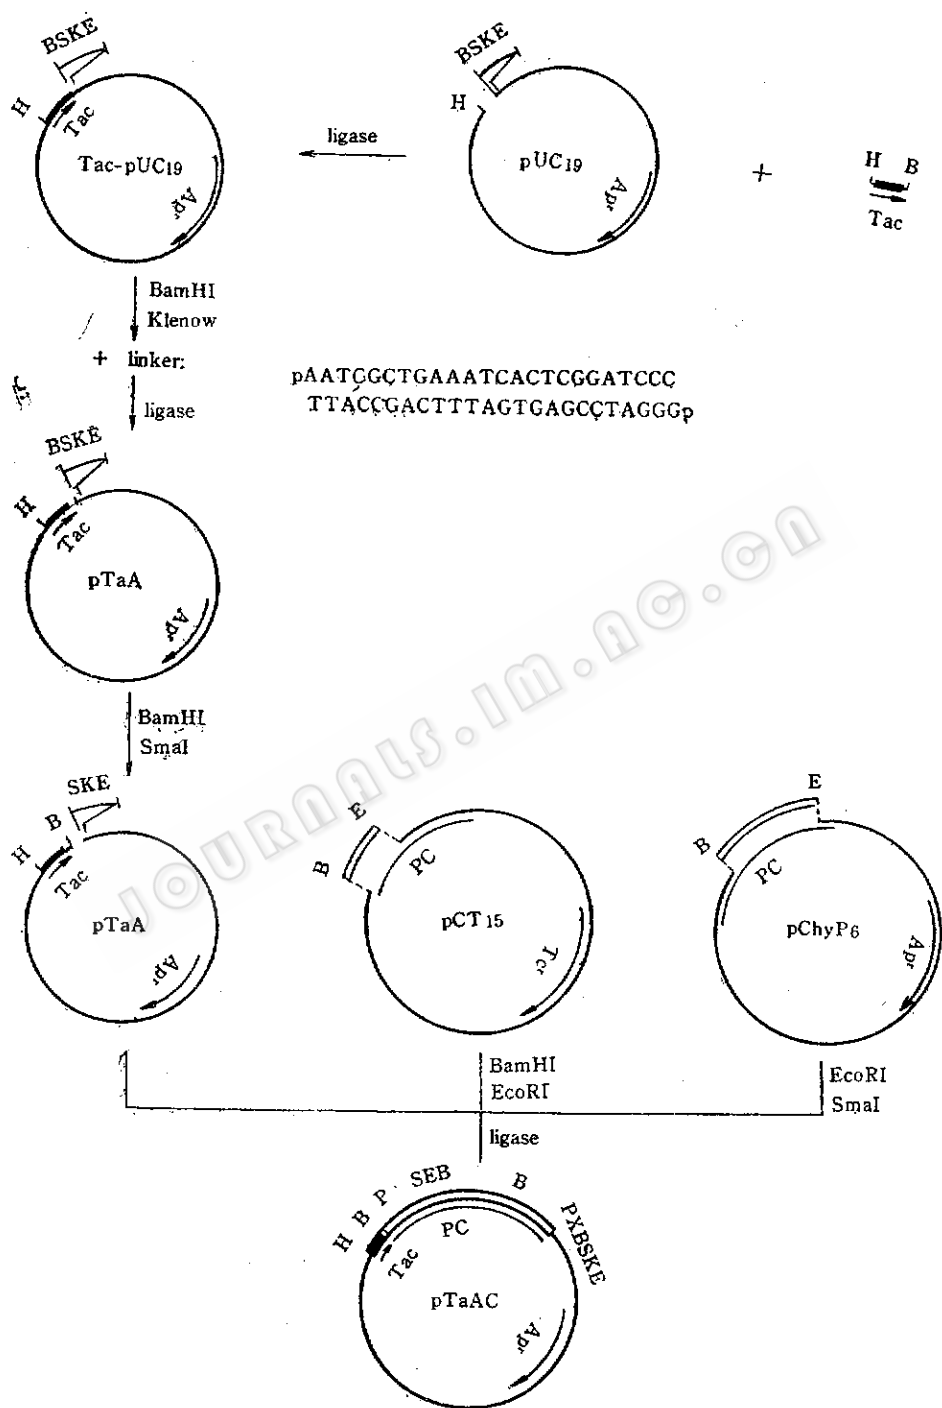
BSKE
H
Tac
Tac-pUC19
Apr

ligase

BSKE
H
pUC19
Apr

+

H B
Tac

BamHI
Klenow
+ linker:
ligase

pAATCGCTGAAATCACTCGGATCCC
TTACCGACTTTAGTGAGCCTAGGGp

BSKE
H
Tac
pTaA
Apr

BamHI
SmaI

SKE
B
H
Tac
pTaA
Apr

E
B
PC
pCT15
Tcr

E
B
PC
pChyP6
Apr

BamHI
EcoRI

EcoRI
SmaI

ligase

H B P SEB B PXBSKE
Tac
PC
pTaAC
Apr

JOURNALS.IM.AC.CN